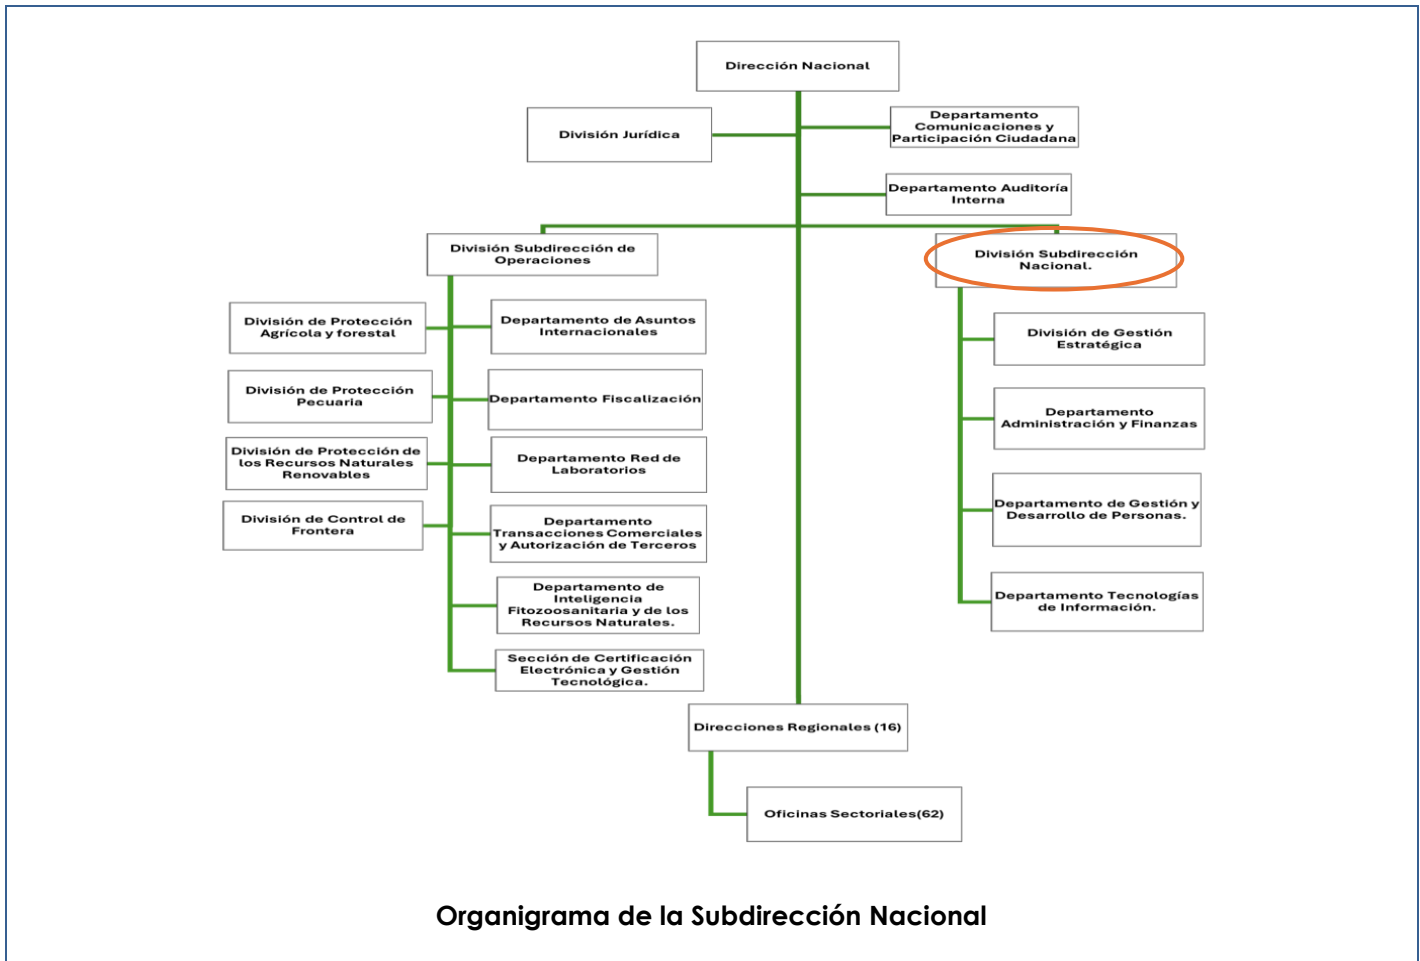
Dirección Nacional

División Jurídica

Departamento Comunicaciones y Participación Ciudadana

Departamento Auditoría Interna

División Subdirección de Operaciones

División Subdirección Nacional.

División de Protección Agrícola y forestal

Departamento de Asuntos Internacionales

División de Protección Pecuaria

Departamento Fiscalización

División de Protección de los Recursos Naturales Renovables

Departamento Red de Laboratorios

División de Control de Frontera

Departamento Transacciones Comerciales y Autorización de Terceros

Departamento de Inteligencia Fitozoosanitaria y de los Recursos Naturales.

Sección de Certificación Electrónica y Gestión Tecnológica.

División de Gestión Estratégica

Departamento Administración y Finanzas

Departamento de Gestión y Desarrollo de Personas.

Departamento Tecnologías de Información.

Direcciones Regionales (16)

Oficinas Sectoriales(62)

Organigrama de la Subdirección Nacional